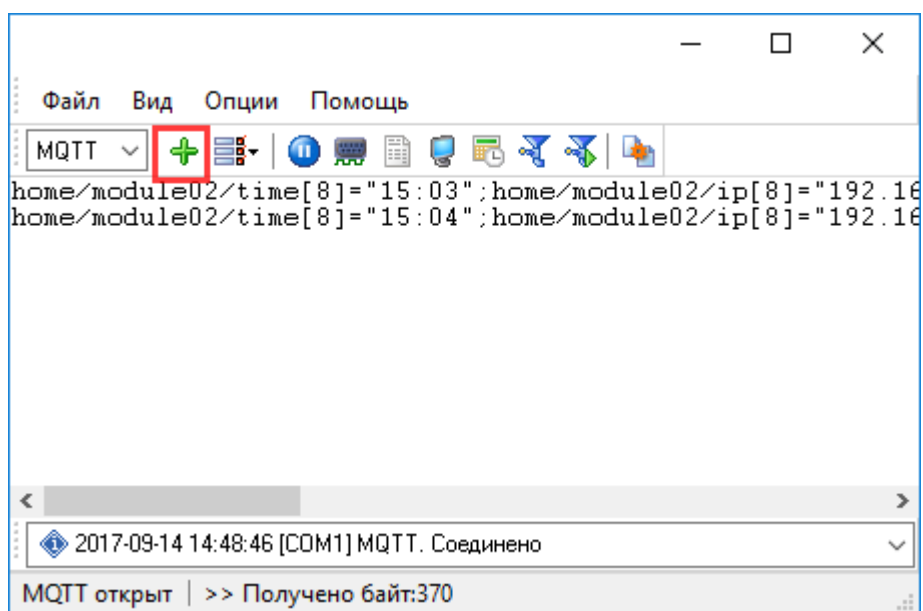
Файл Вид Опции Помощь

MQTT

home/module02/time[8]="15:03";home/module02/ip[8]="192.16
home/module02/time[8]="15:04";home/module02/ip[8]="192.16

2017-09-14 14:48:46 [COM1] MQTT. Соединено

MQTT открыт | >> Получено байт:370